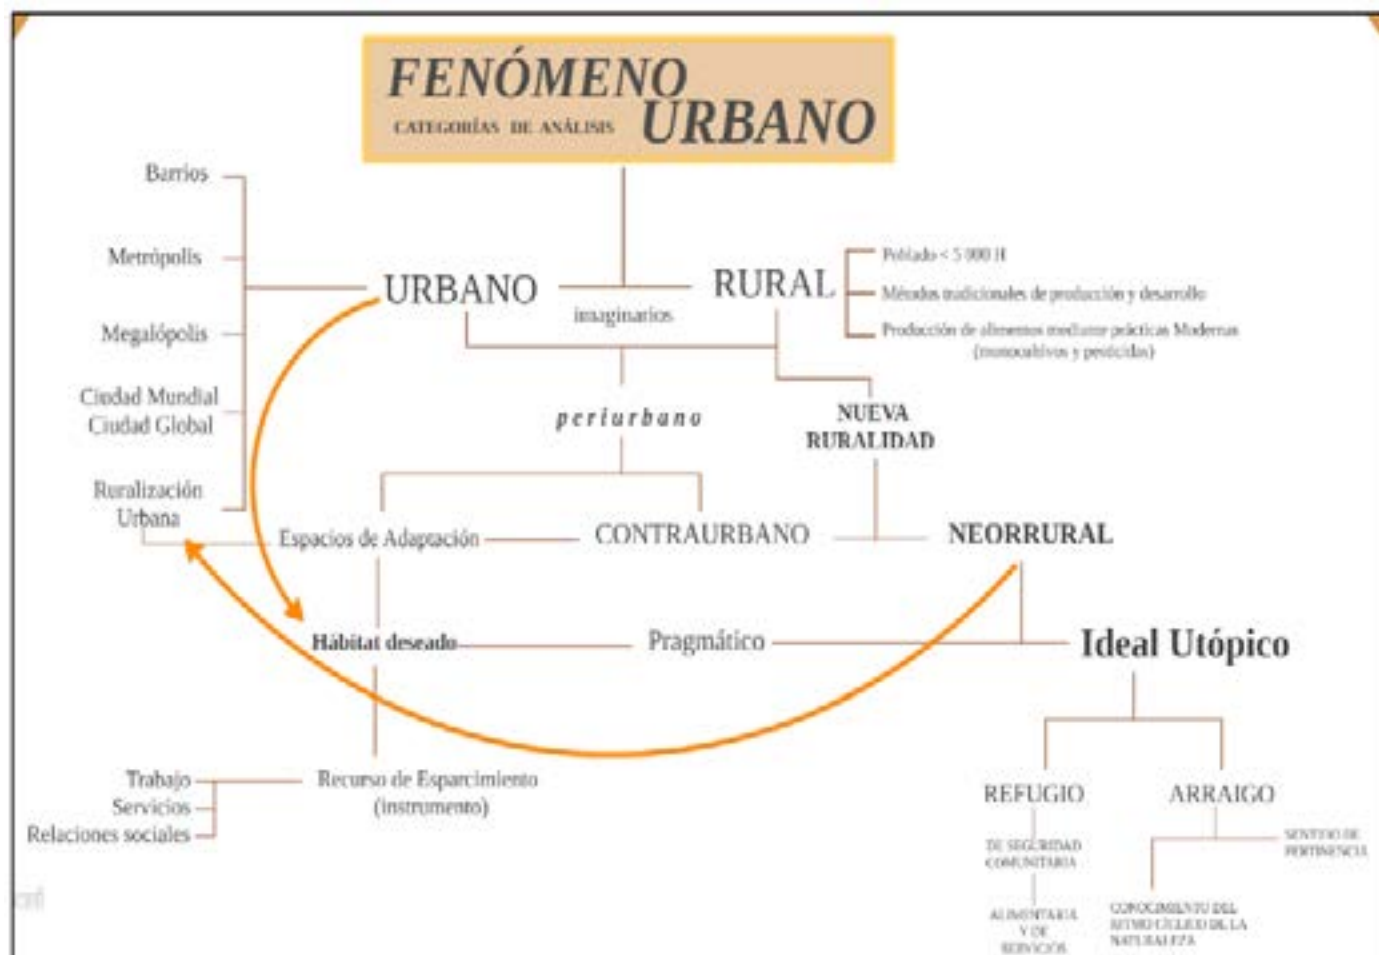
FENÓMENO URBANO
CATEGORÍAS DE ANÁLISIS

Barrios
Metrópolis
Megalópolis
Ciudad Mundial
Ciudad Global
Ruralización Urbana

URBANO
imaginarios
RURAL

Poblado < 5 000 H
Métodos tradicionales de producción y desarrollo
Producción de alimentos mediante prácticas Modernas (monocultivos y pesticidas)

periurbano
NUEVA RURALIDAD

Espacios de Adaptación
CONTRAURBANO
NEORRURAL

Hábitat deseado
Pragmático
Ideal Utópico

Trabajo
Servicios
Relaciones sociales
Recurso de Esparcimiento (instrumento)

REFUGIO
ARRAIGO
DE SEGURIDAD COMUNITARIA
ALIMENTARIA Y DE SERVICIOS
SENTIDO DE PERTENENCIA
CONOCIMIENTO DEL RITMO CÍCLICO DE LA NATURALEZA

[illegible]